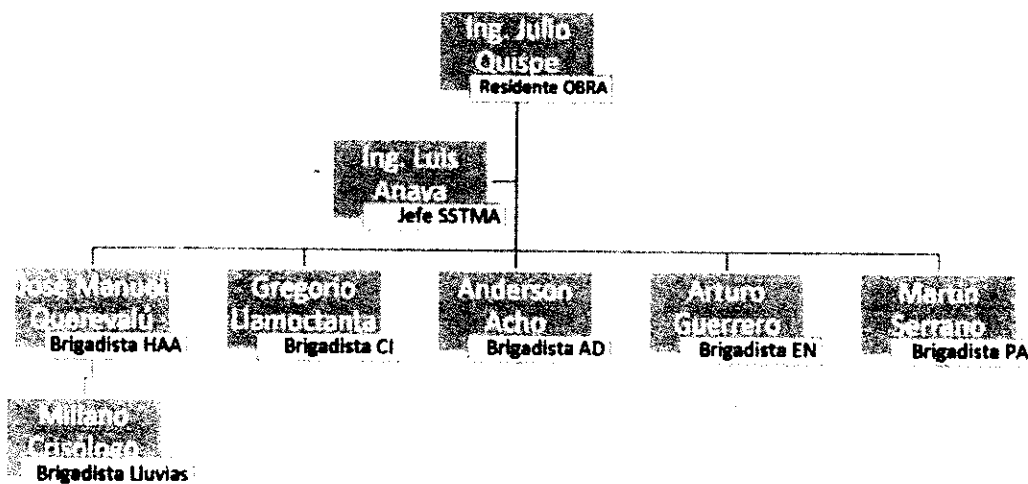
Ing. Julio Quispe
Residente OBRA

Ing. Luis Anaya
Jefe SSTMA

Jose Manuel Quenevalu
Brigadista HAA

Gregorio Llamoctanta
Brigadista CI

Anderson Acho
Brigadista AD

Arturo Guerrero
Brigadista EN

Martin Serrano
Brigadista PA

Millano Coicolozo
Brigadista Lluvias